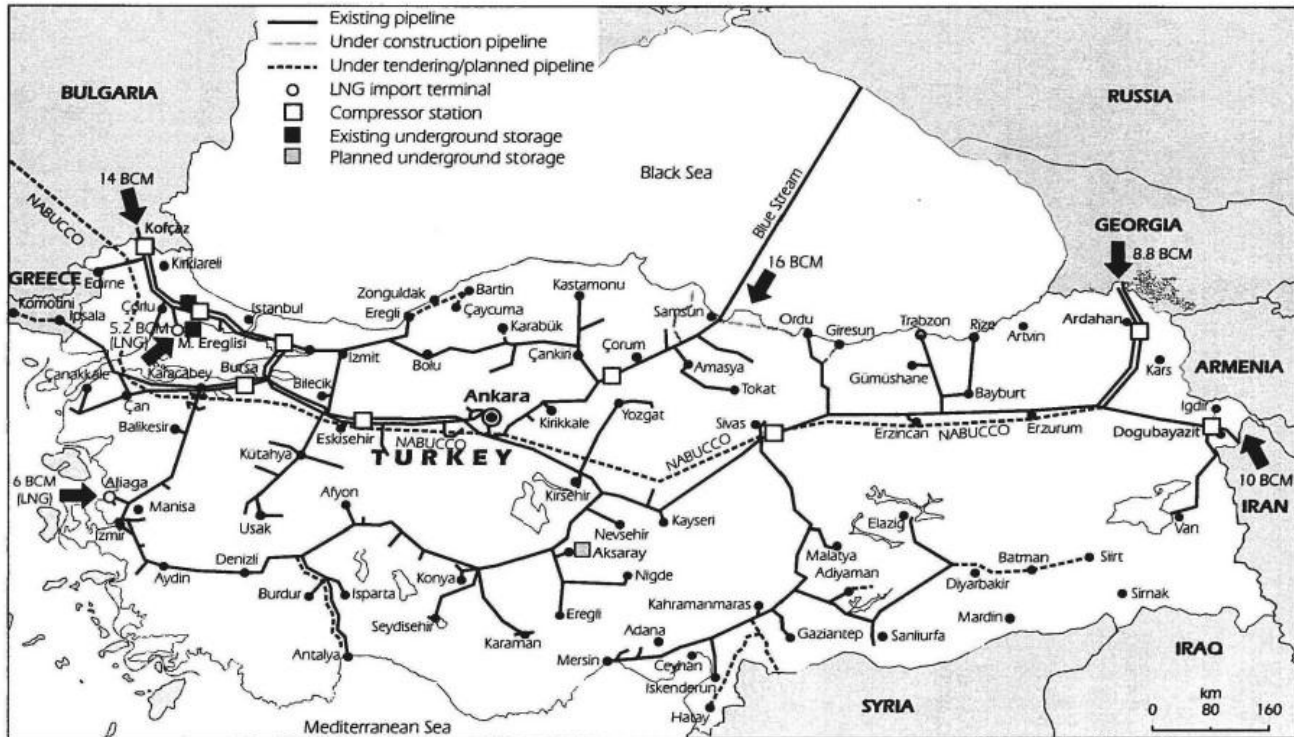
Existing pipeline
Under construction pipeline
Under tendering/planned pipeline
LNG import terminal
Compressor station
Existing underground storage
Planned underground storage

BULGARIA
RUSSIA
Black Sea
Blue Stream
14 BCM
NABUCCO
Kofçaz
Kirklareli
GREECE
Edirne
Komotini
Ipsala
Çorlu
5.2 BCM (LNG)
M. Ereglisi
Istanbul
Zonguldak
Eregli
Bartin
Çaycuma
Kastamonu
Karabük
Çankiri
Samsun
16 BCM
Ordu
Giresun
Trabzon
Rize
Artvin
GEORGIA
8.8 BCM
Ardahan
Kars
ARMENIA
Amasya
Tokat
Çorum
Gümüshane
Bayburt
Bolu
Izmit
Bursa
Karacabey
Canakkale
Çan
Bilecik
Ankara
Kirikkale
Yozgat
Sivas
Erzincan
NABUCCO
Erzurum
Igdir
Dogubayazit
10 BCM
IRAN
Balikesir
Eskisehir
NABUCCO
TURKEY
Kutahya
NABUCCO
6 BCM (LNG)
Aliaga
Manisa
Izmir
Usak
Afyon
Kirsehir
Kayseri
Nevsehir
Aksaray
Van
Elazig
Batman
Siirt
Malatya
Adiyaman
Diyarbakir
Sirnak
Mardin
Aydin
Denizli
Burdur
Isparta
Konya
Nigde
Eregli
Seydisehir
Karaman
Kahramanmaras
Adana
Gaziantep
Sanliurfa
IRAQ
Antalya
Mersin
Ceyhan
Iskenderun
Hatay
SYRIA
Mediterranean Sea
km
0 80 160